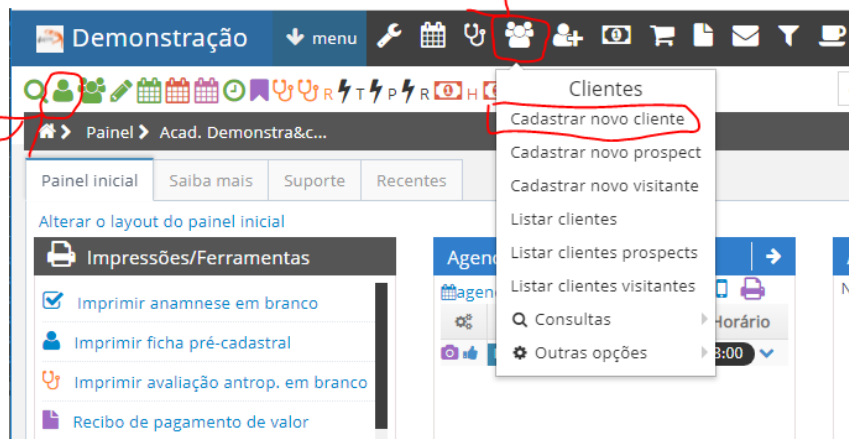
Demonstração menu

R T P R H

Painel Acad. Demonstra&c...

Painel inicial | Saiba mais | Suporte | Recentes

Alterar o layout do painel inicial

Impressões/Ferramentas

Imprimir anamnese em branco

Imprimir ficha pré-cadastral

Imprimir avaliação antrop. em branco

Recibo de pagamento de valor

Agen

agen

Horário

8:00

N

Clientes

Cadastrar novo cliente

Cadastrar novo prospect

Cadastrar novo visitante

Listar clientes

Listar clientes prospects

Listar clientes visitantes

Consultas

Outras opções